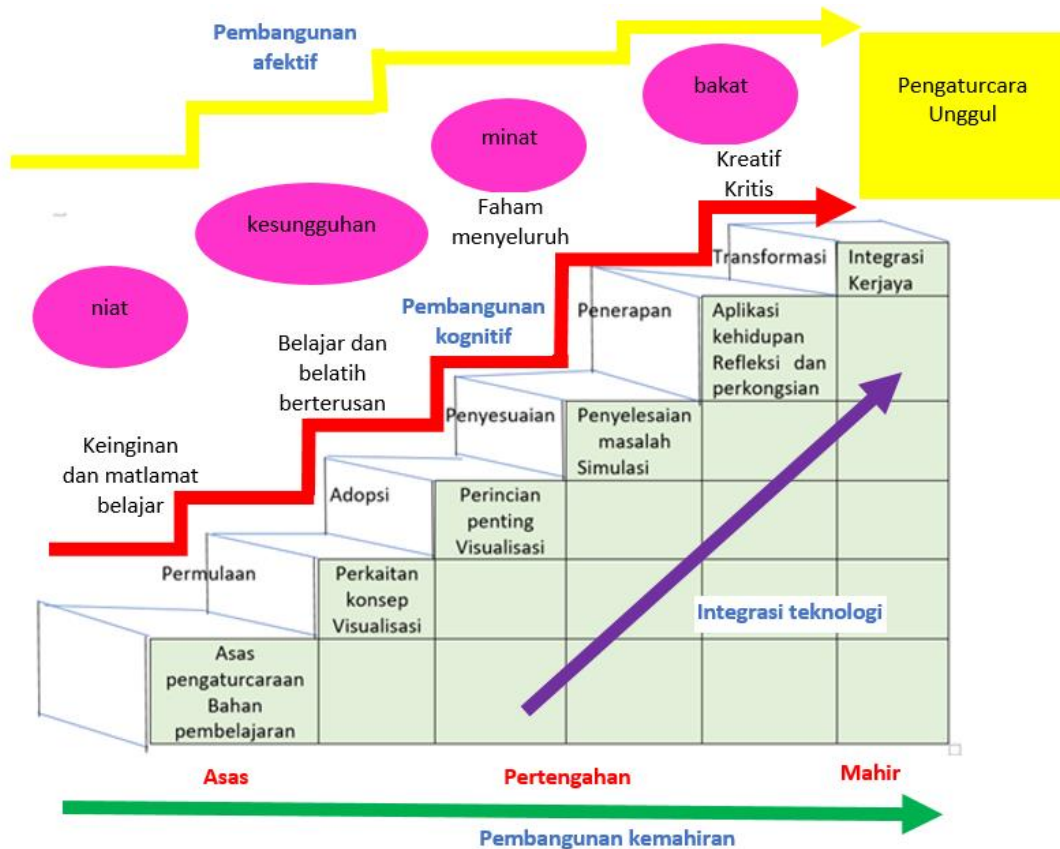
Pembangunan afektif

Pengaturcara Unggul

bakat

minat

kesungguhan

niat

Kreatif
Kritis

Faham menyeluruh

Pembangunan kognitif

Belajar dan belatih berterusan

Keinginan dan matlamat belajar

Transformasi

Integrasi Kerjaya

Penerapan

Aplikasi kehidupan Refleksi dan perkongsian

Penyesuaian

Penyelesaian masalah Simulasi

Adopsi

Perincian penting Visualisasi

Permulaan

Perkaitan konsep Visualisasi

Asas pengaturcaraan Bahan pembelajaran

Integrasi teknologi

Asas

Pertengahan

Mahir

Pembangunan kemahiran